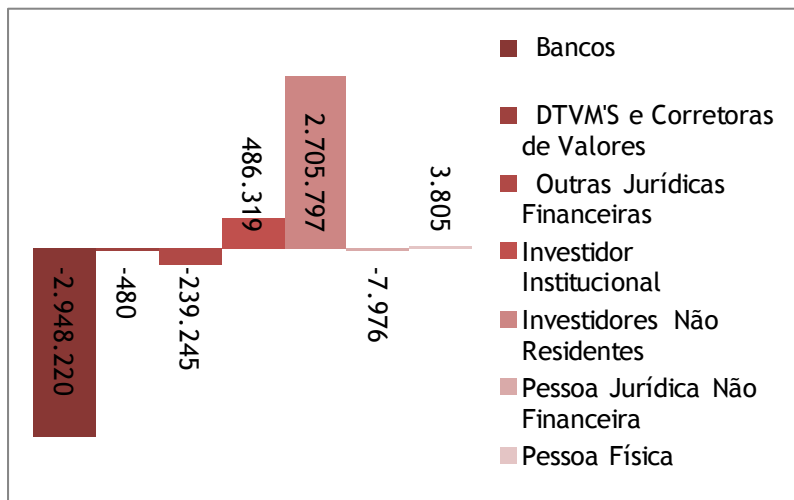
-2.948.220
-480
-239.245
486.319
2.705.797
-7.976
3.805

Bancos
DTVM'S e Corretoras de Valores
Outras Jurídicas Financeiras
Investidor Institucional
Investidores Não Residentes
Pessoa Jurídica Não Financeira
Pessoa Física